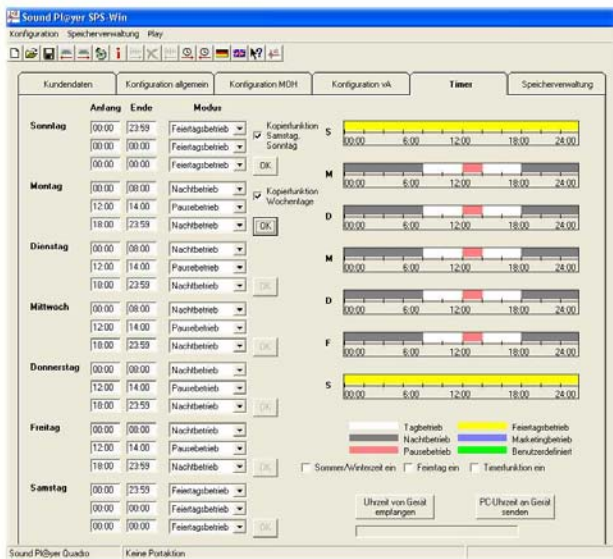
Sound Player SPS-Win

Konfiguration Speicherverwaltung Play

Kundendaten | Konfiguration allgemein | Konfiguration MOH | Konfiguration vA | Timer | Speicherverwaltung

Anfang Ende Modus

Sonntag 00:00 23:59 Feiertagsbetrieb
00:00 00:00 Feiertagsbetrieb
00:00 00:00 Feiertagsbetrieb

Kopierfunktion Samstag, Sonntag
OK

Montag 00:00 08:00 Nachtbetrieb
12:00 14:00 Pausebetrieb
18:00 23:59 Nachtbetrieb

Kopierfunktion Wochentage
OK

Dienstag 00:00 08:00 Nachtbetrieb
12:00 14:00 Pausebetrieb
18:00 23:59 Nachtbetrieb
OK

Mittwoch 00:00 08:00 Nachtbetrieb
12:00 14:00 Pausebetrieb
18:00 23:59 Nachtbetrieb
OK

Donnerstag 00:00 08:00 Nachtbetrieb
12:00 14:00 Pausebetrieb
18:00 23:59 Nachtbetrieb
OK

Freitag 00:00 08:00 Nachtbetrieb
12:00 14:00 Pausebetrieb
18:00 23:59 Nachtbetrieb
OK

Samstag 00:00 23:59 Feiertagsbetrieb
00:00 00:00 Feiertagsbetrieb
00:00 00:00 Feiertagsbetrieb
OK

S 00:00 6:00 12:00 18:00 24:00
M 00:00 6:00 12:00 18:00 24:00
D 00:00 6:00 12:00 18:00 24:00
M 00:00 6:00 12:00 18:00 24:00
D 00:00 6:00 12:00 18:00 24:00
F 00:00 6:00 12:00 18:00 24:00
S 00:00 6:00 12:00 18:00 24:00

Tagbetrieb
Nachtbetrieb
Pausebetrieb
Feiertagsbetrieb
Marketingbetrieb
Benutzerdefiniert

Sommer/Winterzeit ein
Feiertag ein
Timerfunktion ein

Uhrzeit von Gerät empfangen
PC-Uhrzeit an Gerät senden

Sound Player Quadro | Keine Portaktion